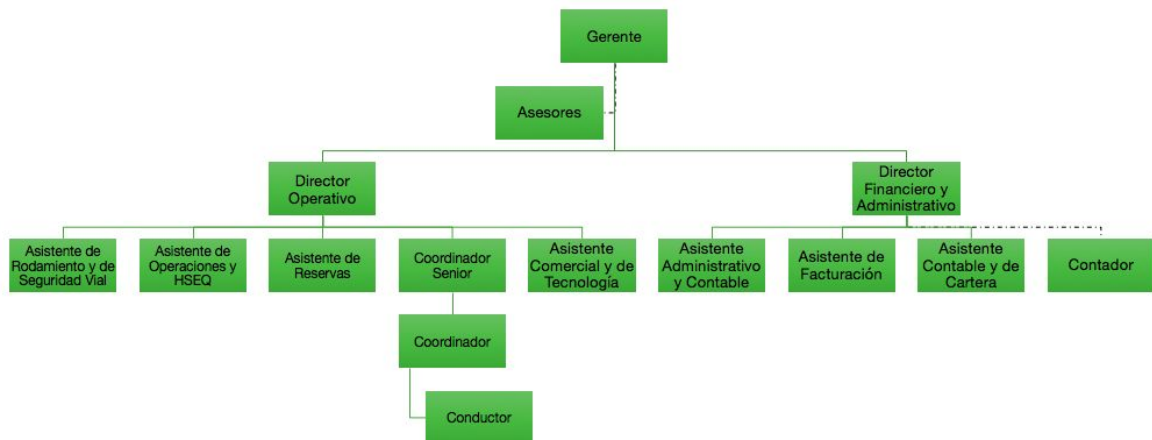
Gerente

Asesores

Director Operativo

Director Financiero y Administrativo

Asistente de Rodamiento y de Seguridad Vial

Asistente de Operaciones y HSEQ

Asistente de Reservas

Coordinador Senior

Asistente Comercial y de Tecnología

Asistente Administrativo y Contable

Asistente de Facturación

Asistente Contable y de Cartera

Contador

Coordinador

Conductor